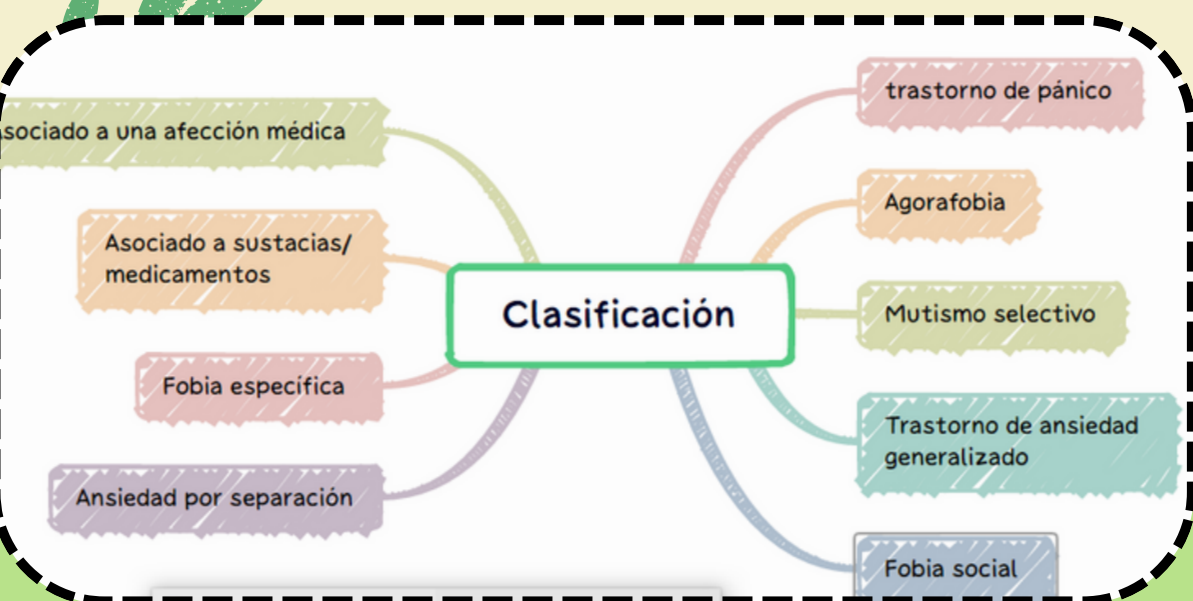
Clasificación

sociado a una afección médica

Asociado a sustacias/ medicamentos

Fobia específica

Ansiedad por separación

trastorno de pánico

Agorafobia

Mutismo selectivo

Trastorno de ansiedad generalizado

Fobia social